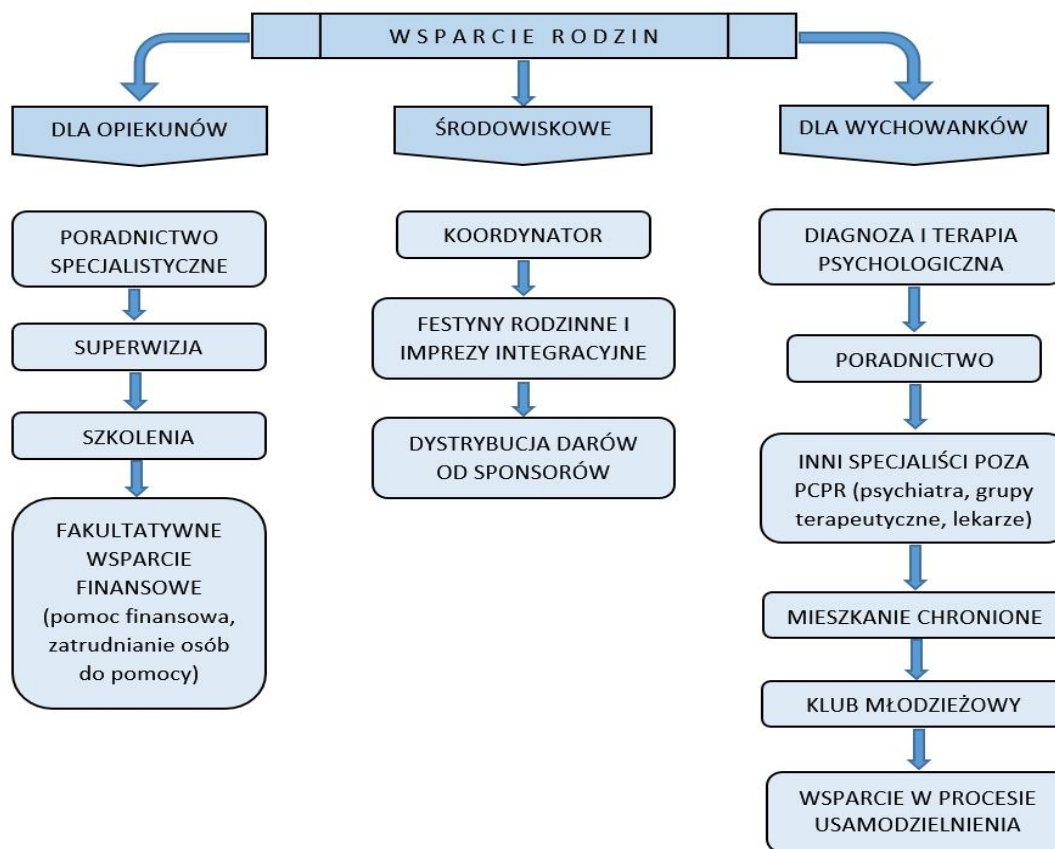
WSPARCIE RODZIN

DLA OPIEKUNÓW

ŚRODOWISKOWE

DLA WYCHOWANKÓW

PORADNICTWO SPECJALISTYCZNE

SUPERWIZJA

SZKOLENIA

FAKULTATYWNE WSPARCIE FINANSOWE (pomoc finansowa, zatrudnianie osób do pomocy)

KOORDYNATOR

FESTYNY RODZINNE I IMPREZY INTEGRACYJNE

DYSTRYBUCJA DARÓW OD SPONSORÓW

DIAGNOZA I TERAPIA PSYCHOLOGICZNA

PORADNICTWO

INNI SPECJALIŚCI POZA PCPR (psychiatra, grupy terapeutyczne, lekarze)

MIESZKANIE CHRONIONE

KLUB MŁODZIEŻOWY

WSPARCIE W PROCESIE USAMODZIELNIENIA